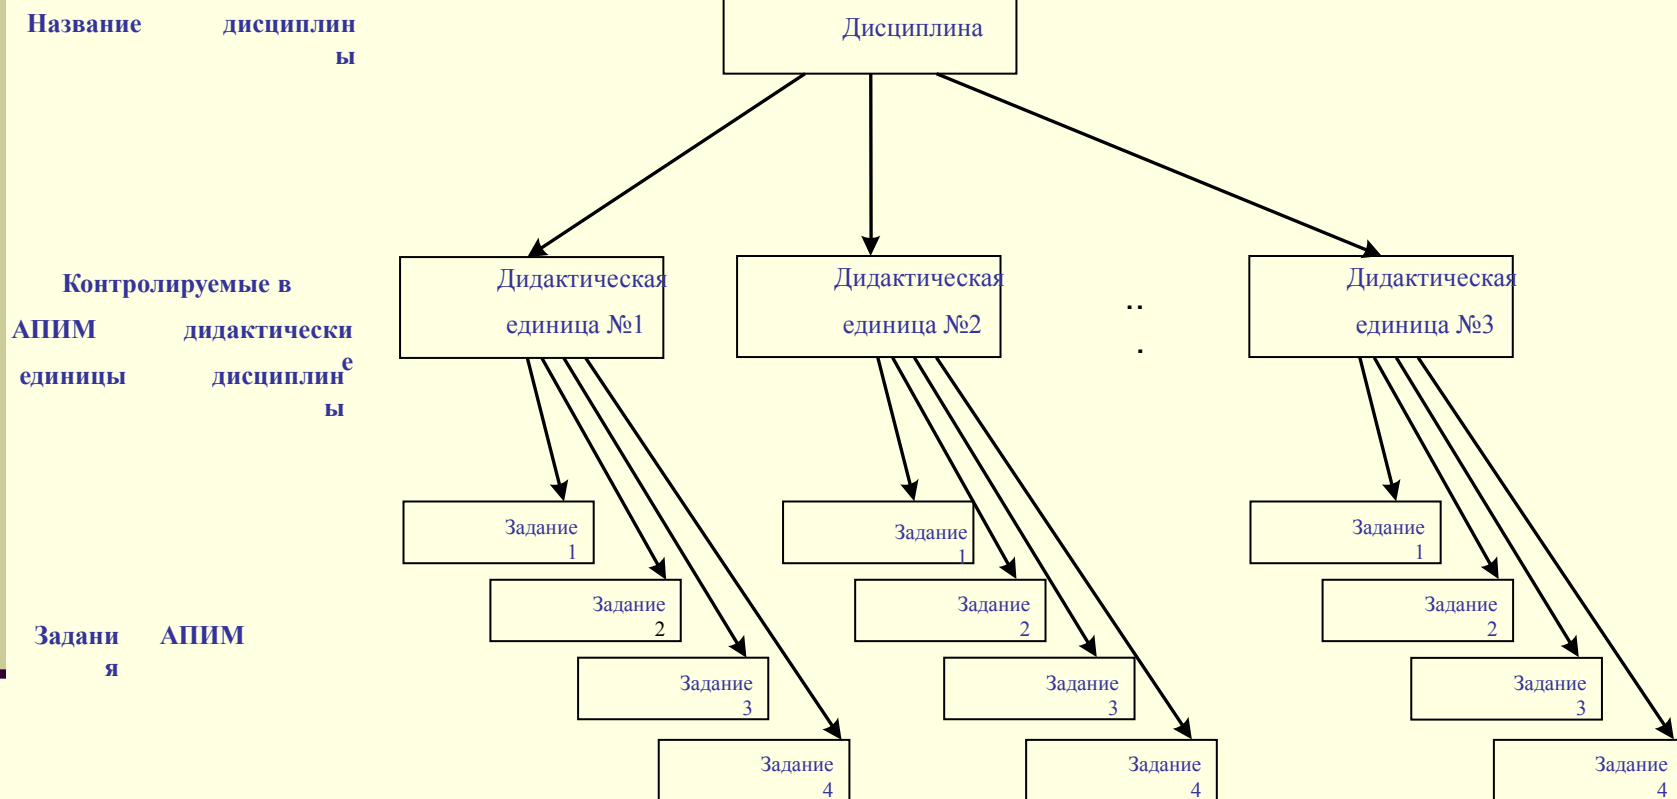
Название дисциплины

Контролируемые в АПИМ дидактические единицы дисциплины

Задания АПИМ

Дисциплина

Дидактическая единица №1

Дидактическая единица №2

...

Дидактическая единица №3

Задание 1

Задание 2

Задание 3

Задание 4

Задание 1

Задание 2

Задание 3

Задание 4

Задание 1

Задание 2

Задание 3

Задание 4